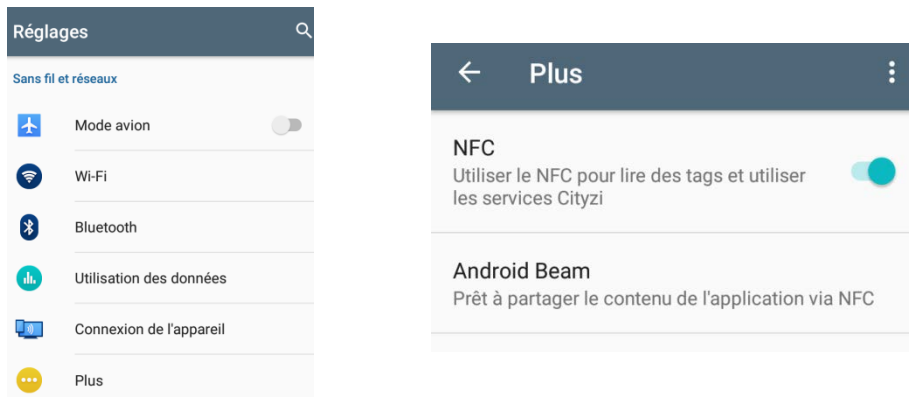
Réglages

Sans fil et réseaux

Mode avion

Wi-Fi

Bluetooth

Utilisation des données

Connexion de l'appareil

Plus

Plus

NFC
Utiliser le NFC pour lire des tags et utiliser les services Cityzi

Android Beam
Prêt à partager le contenu de l'application via NFC